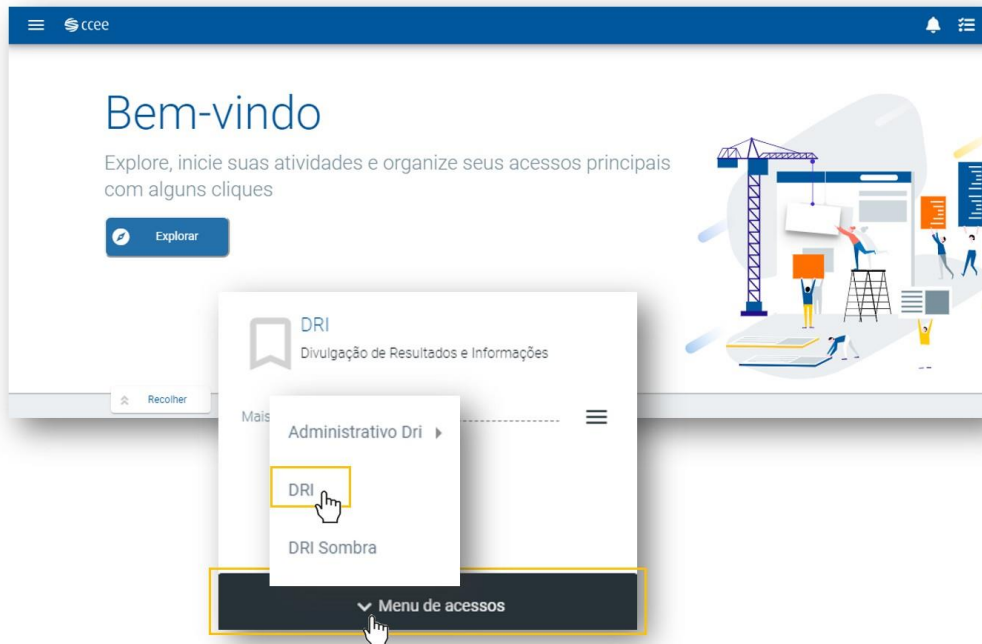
ccee

Bem-vindo

Explore, inicie suas atividades e organize seus acessos principais com alguns cliques

Explorar

DRI

Divulgação de Resultados e Informações

Recolher

Mais

Administrativo Dri

DRI

DRI Sombra

Menu de acessos